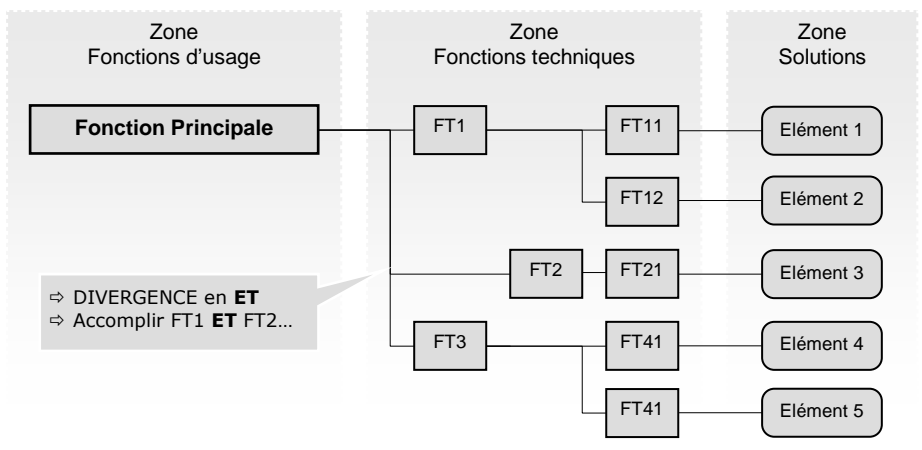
Zone
Fonctions d'usage

Zone
Fonctions techniques

Zone
Solutions

**Fonction Principale**

FT1

FT11

Elément 1

FT12

Elément 2

FT2

FT21

Elément 3

⇨ DIVERGENCE en **ET**
⇨ Accomplir FT1 **ET** FT2…

FT3

FT41

Elément 4

FT41

Elément 5